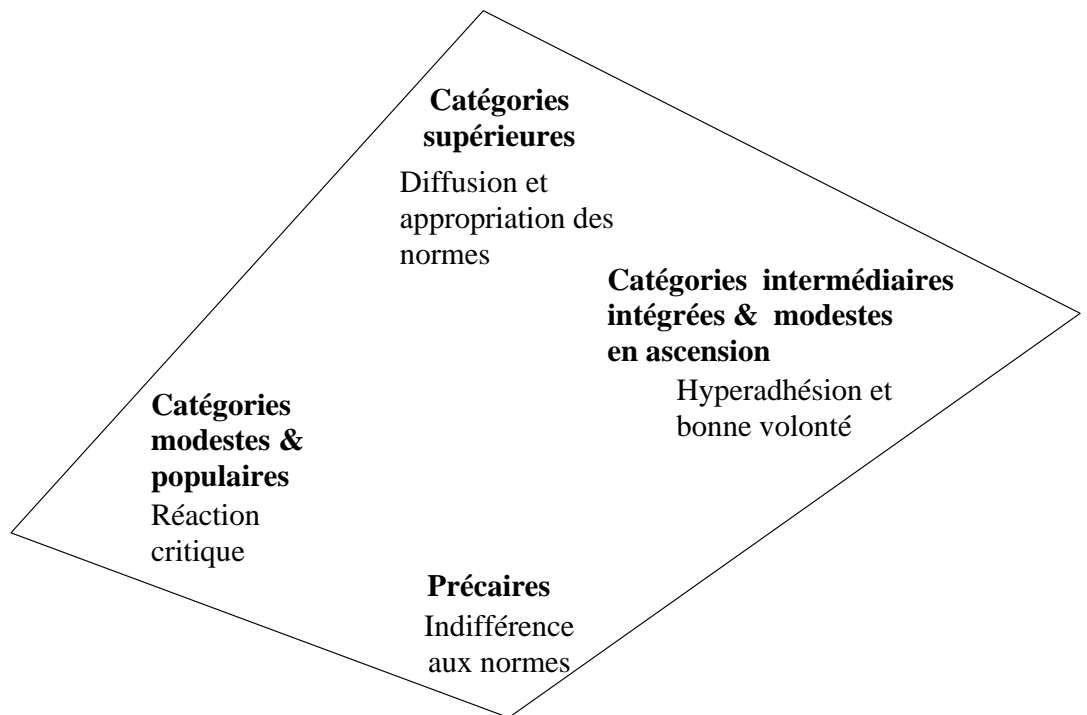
**Catégories supérieures**
Diffusion et appropriation des normes

**Catégories intermédiaires intégrées & modestes en ascension**
Hyperadhésion et bonne volonté

**Catégories modestes & populaires**
Réaction critique

**Précaires**
Indifférence aux normes